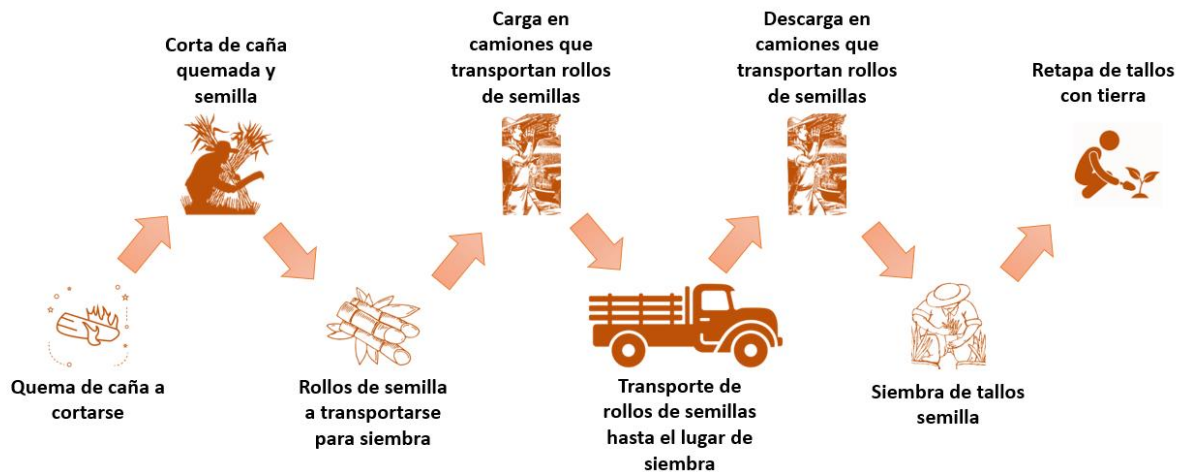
Quema de caña a cortarse

Corta de caña quemada y semilla

Rollos de semilla a transportarse para siembra

Carga en camiones que transportan rollos de semillas

Transporte de rollos de semillas hasta el lugar de siembra

Descarga en camiones que transportan rollos de semillas

Siembra de tallos semilla

Retapa de tallos con tierra